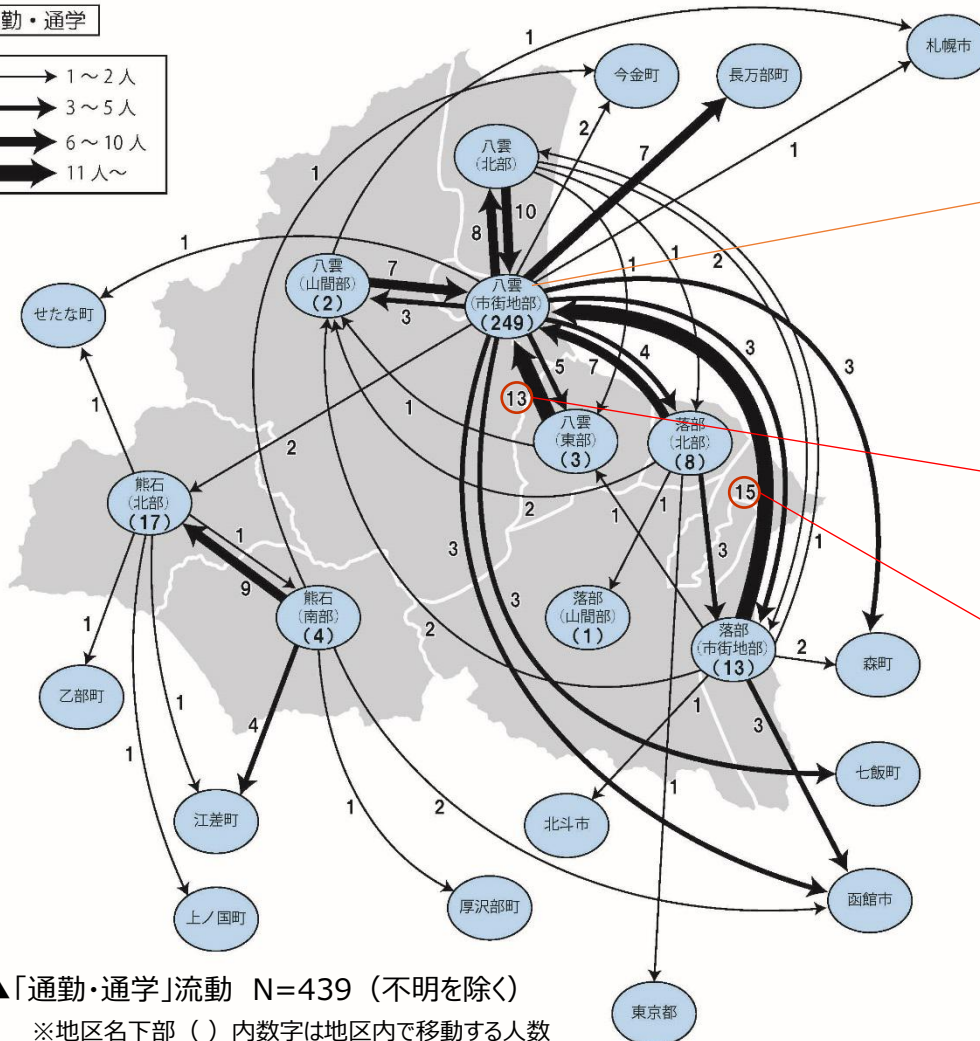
勤・通学

1～2人
3～5人
6～10人
11人～

札幌市
今金町
長万部町
八雲（北部）
八雲（山間部）（2）
八雲（市街地部）（249）
せたな町
八雲（東部）（3）
落部（北部）（8）
熊石（北部）（17）
熊石（南部）（4）
落部（山間部）（1）
落部（市街地部）（13）
森町
乙部町
七飯町
江差町
北斗市
函館市
上ノ国町
厚沢部町
東京都

1 1 1 1 2 7 1 1 2 8 10 7 3 4 5 7 3 3 13 1 2 1 15 1 2 3 1 1 3 1 9 3 3 2 2 1 1 4 1 1 2 1 3 1

▲「通勤・通学」流動　N=439（不明を除く）
※地区名下部（ ）内数字は地区内で移動する人数